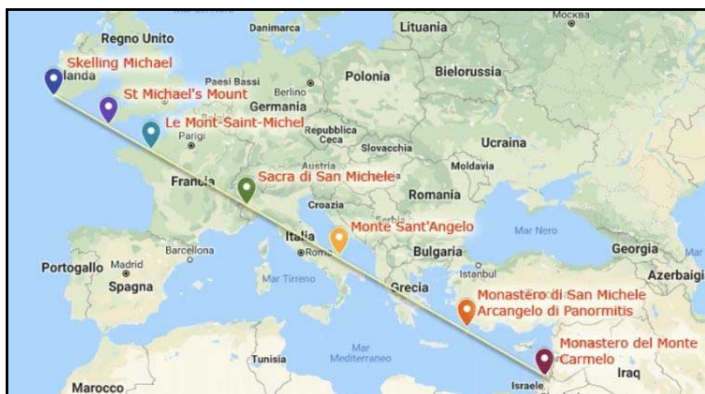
Москва
Regno Unito
Danimarca
Lituania
Skelling Michael
landa
Paesi Bassi
Polonia
Bielorussia
St Michael's Mount
Berlino
Germania
Le Mont-Saint-Michel
Parigi
Repubblica Ceca
Slovacchia
Ucraina
Austria
Moldavia
Francia
Sacra di San Michele
Romania
Croazia
Serbia
Monte Sant'Angelo
Mar Nero
Barcellona
Italia
Bulgaria
Georgia
Portogallo
Madrid
Roma
Istanbul
Azerbaigi
Spagna
Mar Tirreno
Grecia
Monastero di San Michele Arcangelo di Panormitis
Tunisia
Mar Mediterraneo
Monastero del Monte Carmelo
Iraq
Marocco
Israele